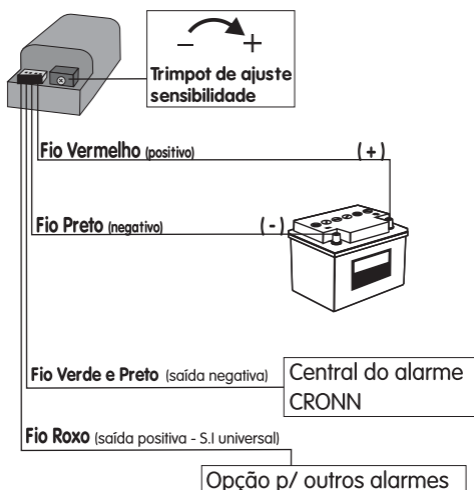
– +

Trimpot de ajuste sensibilidade

Fio Vermelho (positivo)

( + )

Fio Preto (negativo)

( - )

Fio Verde e Preto (saída negativa)

Central do alarme CRONN

Fio Roxo (saída positiva - S.I universal)

Opção p/ outros alarmes